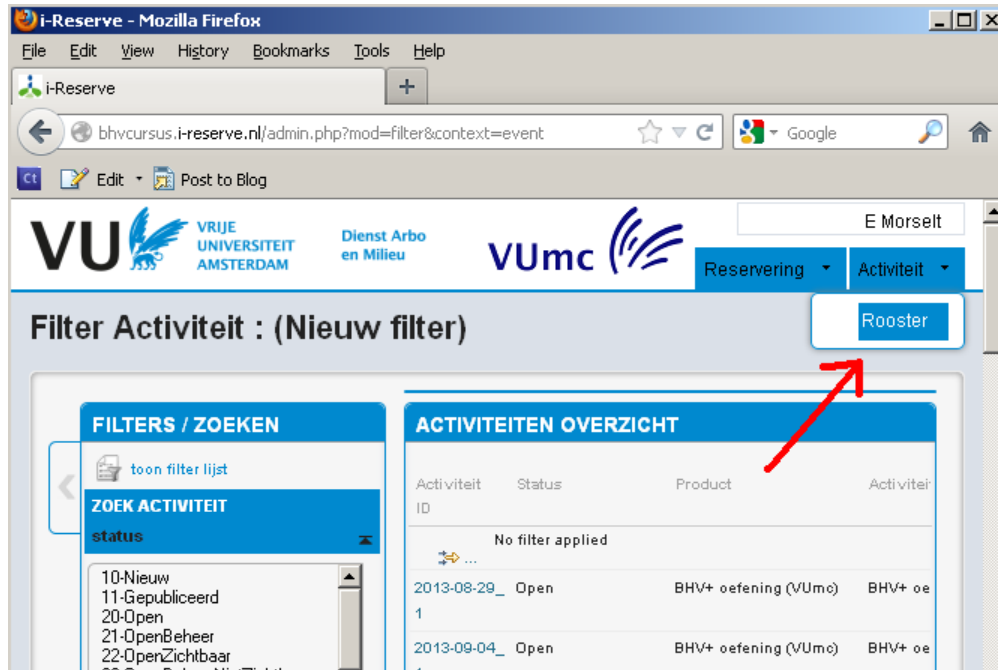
i-Reserve - Mozilla Firefox

File Edit View History Bookmarks Tools Help

i-Reserve

bhvcursus.i-reserve.nl/admin.php?mod=filter&context=event

Google

Ct Edit Post to Blog

VU VRIJE UNIVERSITEIT AMSTERDAM

Dienst Arbo en Milieu

VUmc

E Morselt

Reservering Activiteit

Rooster

Filter Activiteit : (Nieuw filter)

FILTERS / ZOEKEN

toon filter lijst

ZOEK ACTIVITEIT

status

10-Nieuw
11-Gepubliceerd
20-Open
21-OpenBeheer
22-OpenZichtbaar

ACTIVITEITEN OVERZICHT

| Activiteit ID | Status | Product | Activitei |
|---|---|---|---|
| | No filter applied | | |
| 2013-08-29_1 | Open | BHV+ oefening (VUmc) | BHV+ oe |
| 2013-09-04_ | Open | BHV+ oefening (VUmc) | BHV+ oe |